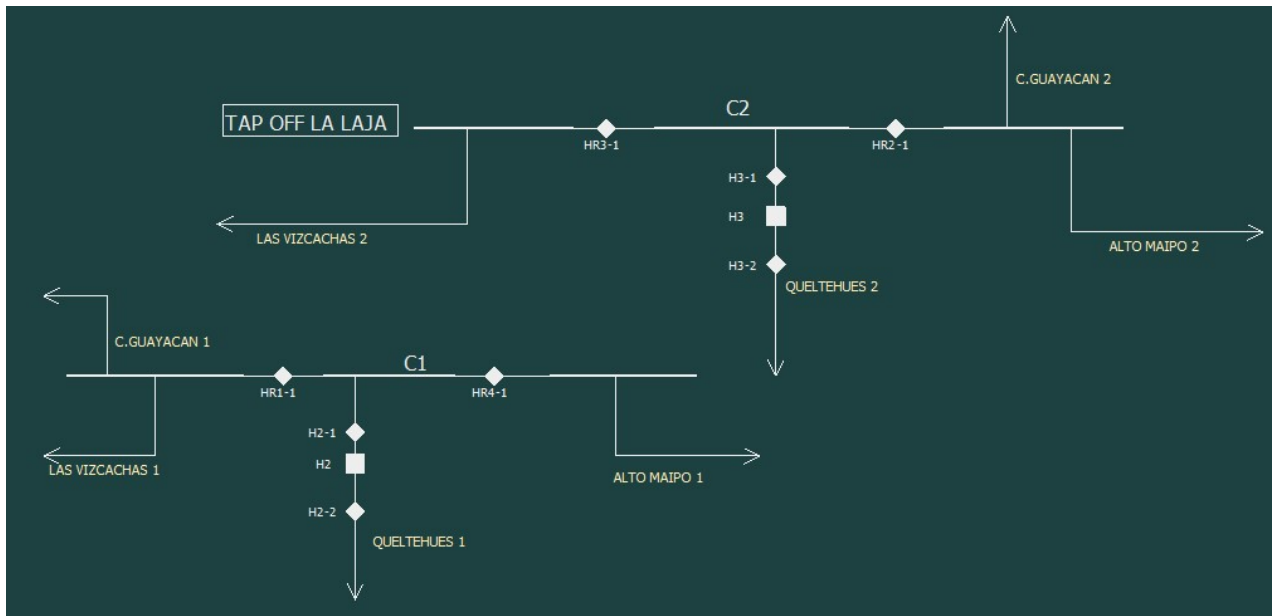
TAP OFF LA LAJA

C2

C.GUAYACAN 2

HR3-1

HR2 -1

H3-1

H3

H3-2

LAS VIZCACHAS 2

ALTO MAIPO 2

QUELTEHUES 2

C.GUAYACAN 1

C1

HR1-1

HR4-1

H2-1

H2

H2-2

LAS VIZCACHAS 1

ALTO MAIPO 1

QUELTEHUES 1